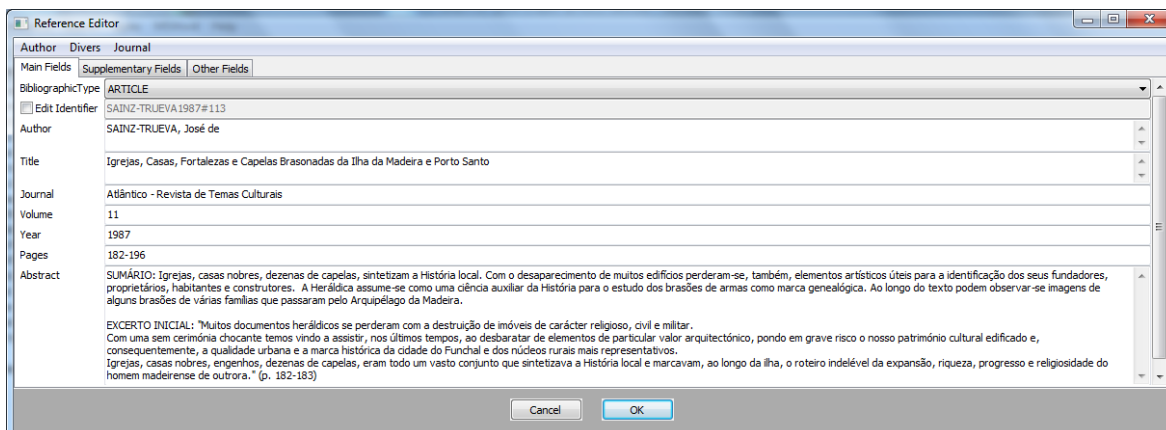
Reference Editor

Author Divers Journal

Main Fields | Supplementary Fields | Other Fields

BibliographicType ARTICLE

Edit Identifier SAINZ-TRUEVA1987#113

Author SAINZ-TRUEVA, José de

Title Igrejas, Casas, Fortalezas e Capelas Brasonadas da Ilha da Madeira e Porto Santo

Journal Atlântico - Revista de Temas Culturais

Volume 11

Year 1987

Pages 182-196

Abstract SUMÁRIO: Igrejas, casas nobres, dezenas de capelas, sintetizam a História local. Com o desaparecimento de muitos edifícios perderam-se, também, elementos artísticos úteis para a identificação dos seus fundadores, proprietários, habitantes e construtores. A Heráldica assume-se como uma ciência auxiliar da História para o estudo dos brasões de armas como marca genealógica. Ao longo do texto podem observar-se imagens de alguns brasões de várias famílias que passaram pelo Arquipélago da Madeira.

EXCERTO INICIAL: "Muitos documentos heráldicos se perderam com a destruição de imóveis de carácter religioso, civil e militar.
Com uma sem cerimónia chocante temos vindo a assistir, nos últimos tempos, ao desbaratar de elementos de particular valor arquitectónico, pondo em grave risco o nosso património cultural edificado e, consequentemente, a qualidade urbana e a marca histórica da cidade do Funchal e dos núcleos rurais mais representativos.
Igrejas, casas nobres, engenhos, dezenas de capelas, eram todo um vasto conjunto que sintetizava a História local e marcavam, ao longo da ilha, o roteiro indelével da expansão, riqueza, progresso e religiosidade do homem madeirense de outrora." (p. 182-183)

Cancel OK